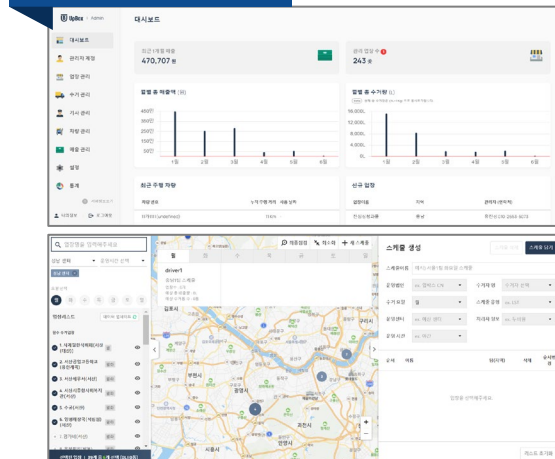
UpBox • Admin

대시보드

대시보드
관리자 계정
업장 관리
수거 관리
기사 관리
차량 관리
매출 관리
설정
통계

최근 1개월 매출
470,707 원

금일 업장 수
243 곳

월별 총 매출액 (원)

월별 총 수거량 (L)

1월 2월 3월 4월 5월 6월

최근 수행 차량

신규 업장

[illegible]

업장명을 입력해주세요

검색 결과

driver1

매장등록 재스케 배스케줄

스케줄 생성

스케줄 추가

스케줄이름
수거방법
수거요일
운영반
운영 시작
수거차량
스케줄 운행
차량 상태

순서 이름 위치 삭제

김포시
부천시
광명시
과천시
안양시
시흥시

스케줄 추가